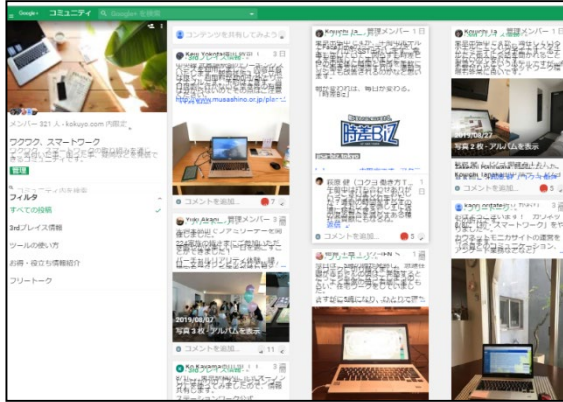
Google+ コミュニティ Google+ を検索

メンバー 321 人 - kokuyo.com 内限定

ワクワク、スマートワーク

管理

フィルタ
すべての投稿
3rdプレイス情報
ツールの使い方
お得・役立ち情報紹介
フリートーク

コンテンツを共有してみよう

3日

www.musashino.or.jp/pl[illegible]

コメントを追加...

Yuki Akagi 管理メンバー

2019/08/07
写真 3 枚・アルバムを表示

コメントを追加...
11

Kouyu Ja 管理メンバー 1日

毎日が変わる。

時差BIZ

jisa-biz.tokyo

コメントを追加...
5

コメントを追加...

Kouyu Ja 管理メンバー 1日

2019/08/27
写真 2 枚・アルバムを表示

コメントを追加...
5

スマートワーク